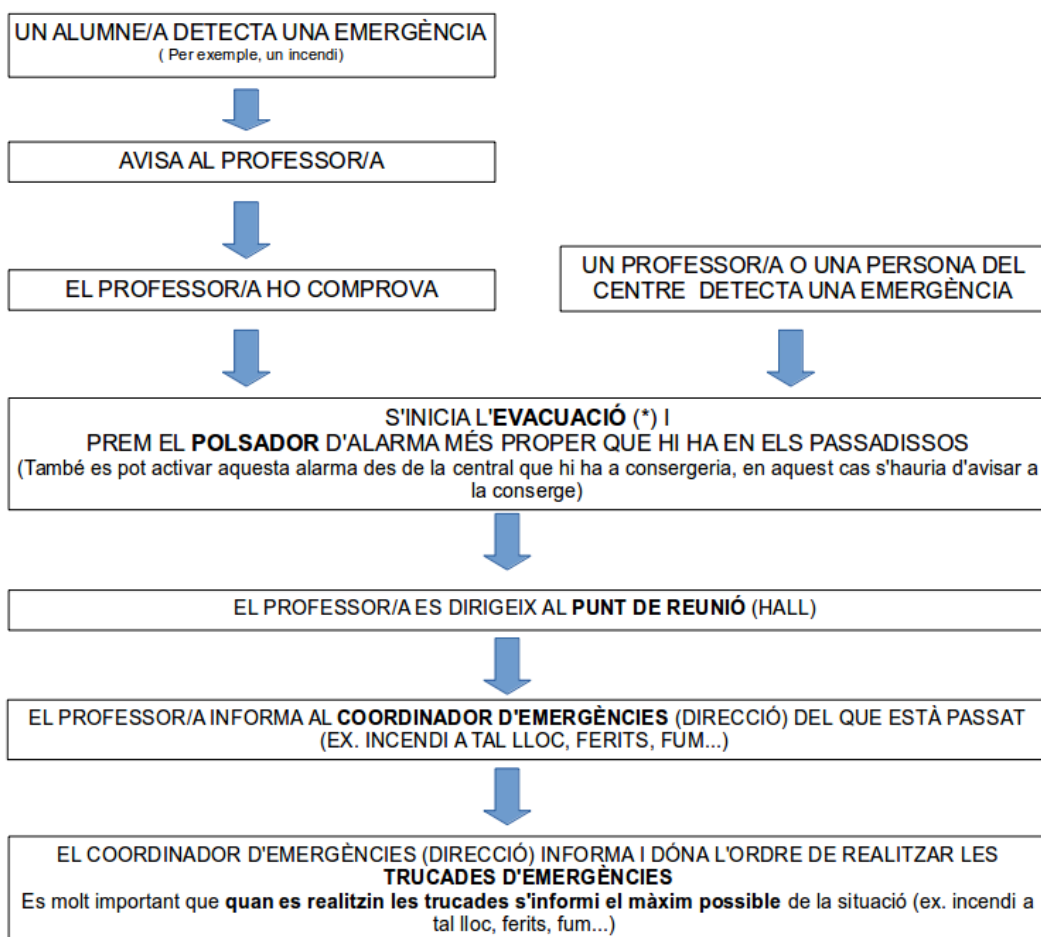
UN ALUMNE/A DETECTA UNA EMERGÈNCIA
( Per exemple, un incendi)

AVISA AL PROFESSOR/A

EL PROFESSOR/A HO COMPROVA

UN PROFESSOR/A O UNA PERSONA DEL CENTRE DETECTA UNA EMERGÈNCIA

S'INICIA L'**EVACUACIÓ** (*) I
PREM EL **POLSADOR** D'ALARMA MÉS PROPER QUE HI HA EN ELS PASSADISSOS
(També es pot activar aquesta alarma des de la central que hi ha a consergeria, en aquest cas s'hauria d'avisar a la conserge)

EL PROFESSOR/A ES DIRIGEIX AL **PUNT DE REUNIÓ** (HALL)

EL PROFESSOR/A INFORMA AL **COORDINADOR D'EMERGÈNCIES** (DIRECCIÓ) DEL QUE ESTÀ PASSAT (EX. INCENDI A TAL LLOC, FERITS, FUM...)

EL COORDINADOR D'EMERGÈNCIES (DIRECCIÓ) INFORMA I DÓNA L'ORDRE DE REALITZAR LES **TRUCADES D'EMERGÈNCIES**
Es molt important que **quan es realitzin les trucades s'informi el màxim possible** de la situació (ex. incendi a tal lloc, ferits, fum...)